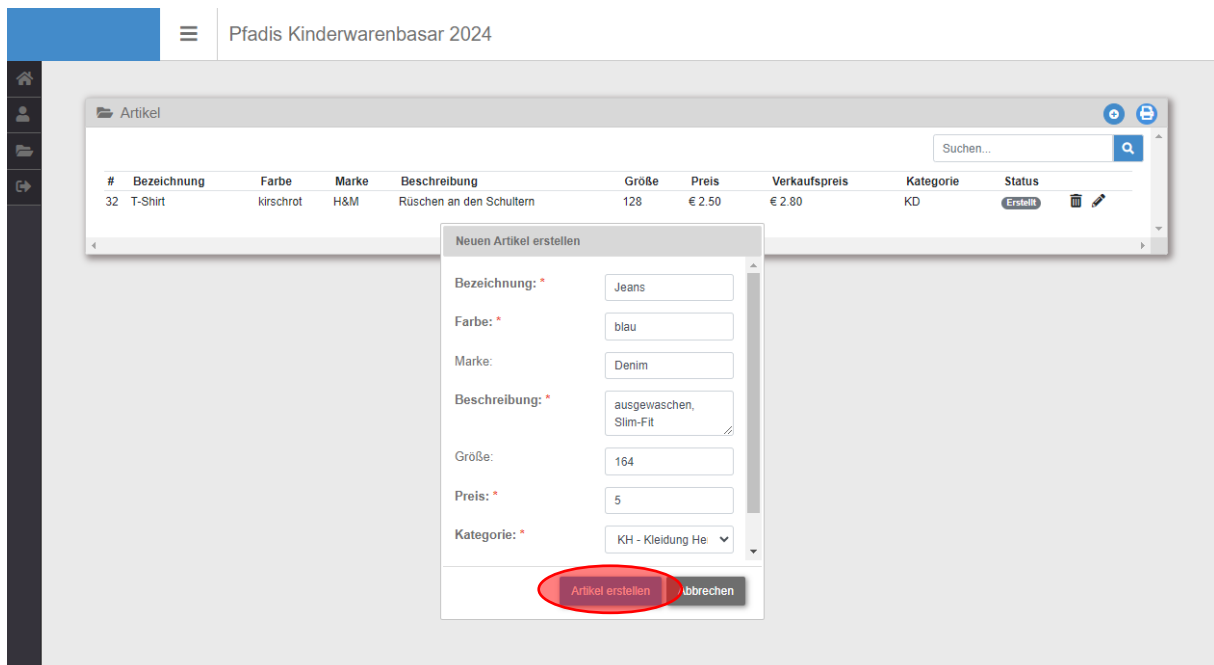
Pfadis Kinderwarenbasar 2024

Artikel

Suchen...

| # | Bezeichnung | Farbe | Marke | Beschreibung | Größe | Preis | Verkaufspreis | Kategorie | Status |
|---|---|---|---|---|---|---|---|---|---|
| 32 | T-Shirt | kirschrot | H&M | Rüschen an den Schultern | 128 | € 2.50 | € 2.80 | KD | Erstellt |

Neuen Artikel erstellen

Bezeichnung: * Jeans

Farbe: * blau

Marke: Denim

Beschreibung: * ausgewaschen, Slim-Fit

Größe: 164

Preis: * 5

Kategorie: * KH - Kleidung He

Artikel erstellen Abbrechen